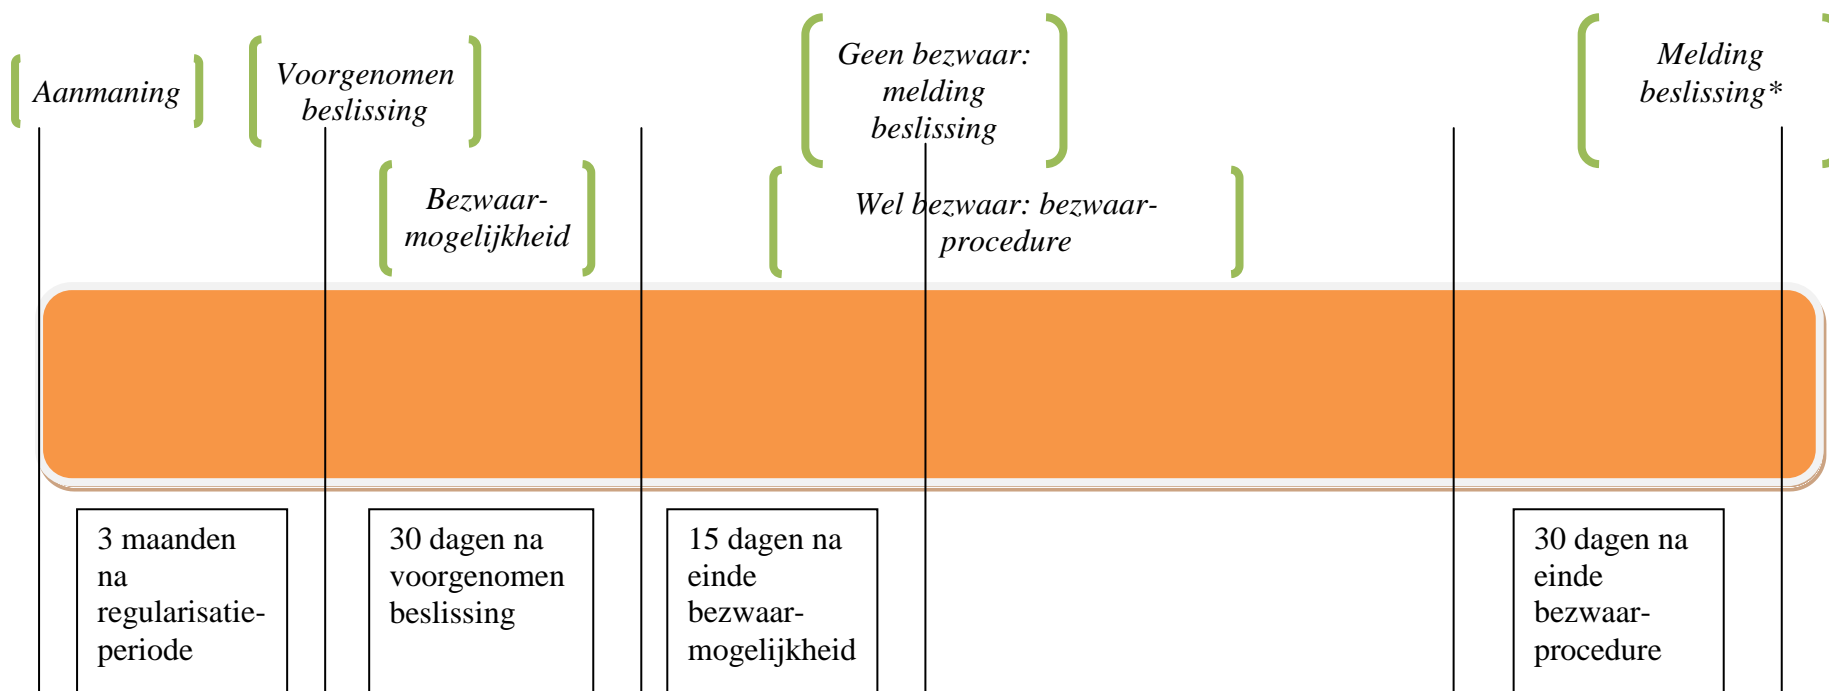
Aanmaning

Voorgenomen beslissing

Bezwaar-mogelijkheid

Geen bezwaar: melding beslissing

Wel bezwaar: bezwaar-procedure

Melding beslissing*

3 maanden na regularisatie-periode

30 dagen na voorgenomen beslissing

15 dagen na einde bezwaar-mogelijkheid

30 dagen na einde bezwaar-procedure